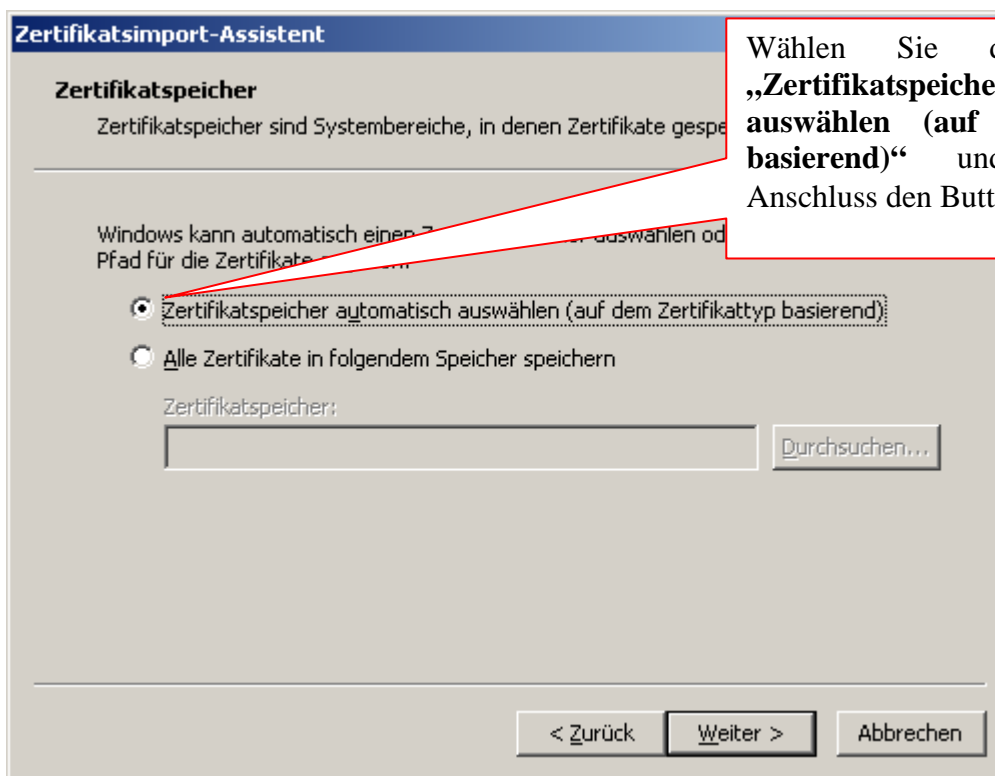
Zertifikatsimport-Assistent

Zertifikatspeicher

Zertifikatspeicher sind Systembereiche, in denen Zertifikate gespe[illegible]

Wählen Sie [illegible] „Zertifikatspeiche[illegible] auswählen (auf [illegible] basierend)" un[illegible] Anschluss den Butt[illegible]

Windows kann automatisch einen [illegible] auswählen od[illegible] Pfad für die Zertifikate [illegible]

Zertifikatspeicher automatisch auswählen (auf dem Zertifikattyp basierend)

Alle Zertifikate in folgendem Speicher speichern

Zertifikatspeicher:

Durchsuchen...

< Zurück

Weiter >

Abbrechen